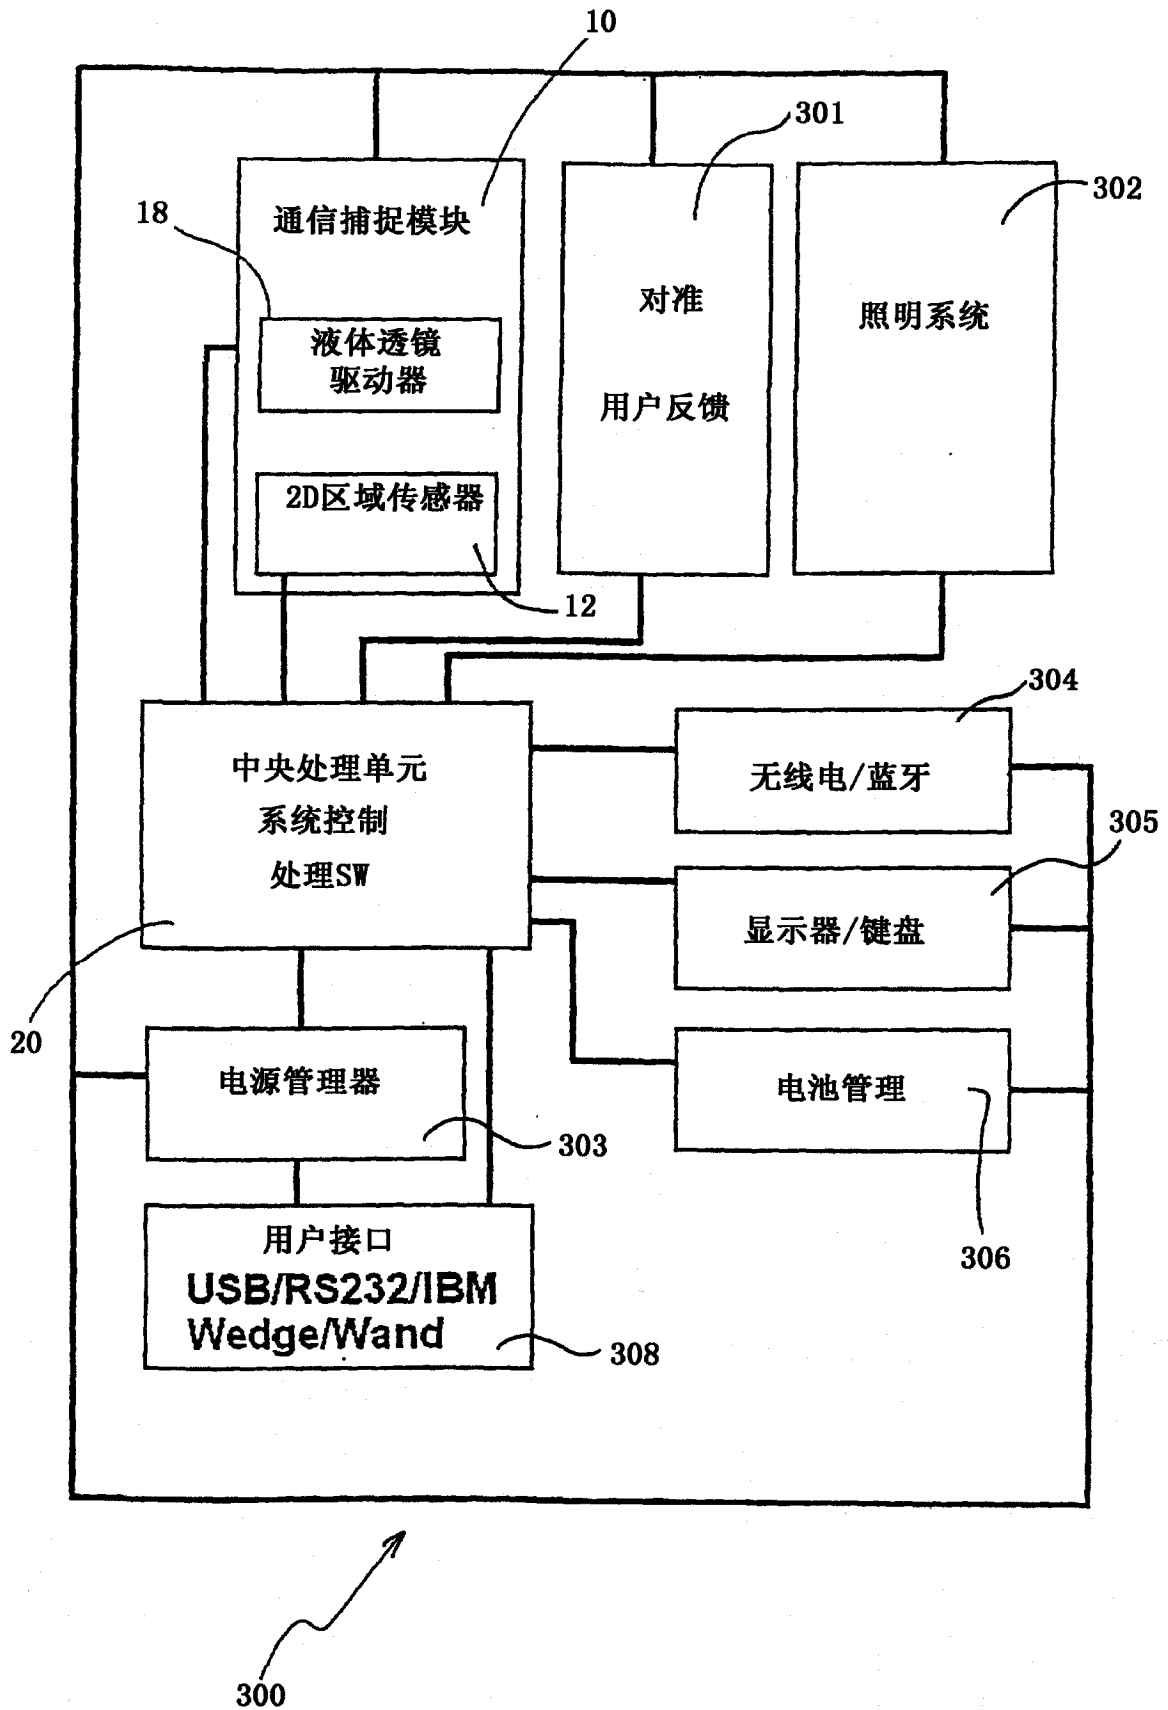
10

301

302

18

通信捕捉模块

液体透镜
驱动器

对准

用户反馈

照明系统

2D区域传感器

12

304

中央处理单元
系统控制
处理SW

无线电/蓝牙

305

显示器/键盘

20

电源管理器

电池管理

303

306

用户接口
USB/RS232/IBM
Wedge/Wand

308

300